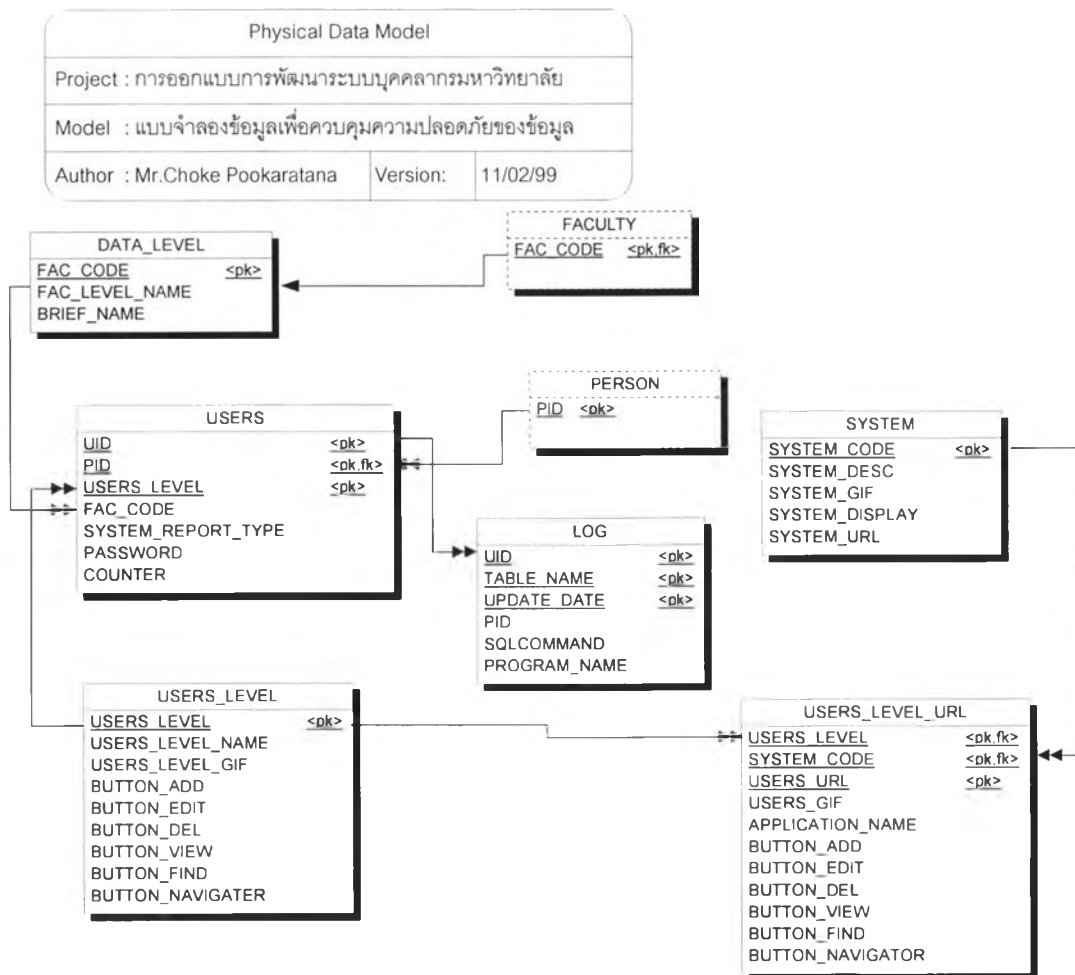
Physical Data Model

Project : การออกแบบการพัฒนาระบบบุคคลากรมหาวิทยาลัย

Model : แบบจำลองข้อมูลเพื่อควบคุมความปลอดภัยของข้อมูล

Author : Mr.Choke Pookaratana | Version: | 11/02/99

FACULTY
FAC_CODE <pk,fk>

DATA_LEVEL
FAC_CODE <pk>
FAC_LEVEL_NAME
BRIEF_NAME

PERSON
PID <pk>

SYSTEM
SYSTEM_CODE <pk>
SYSTEM_DESC
SYSTEM_GIF
SYSTEM_DISPLAY
SYSTEM_URL

USERS
UID <pk>
PID <pk,fk>
USERS_LEVEL <pk>
FAC_CODE
SYSTEM_REPORT_TYPE
PASSWORD
COUNTER

LOG
UID <pk>
TABLE_NAME <pk>
UPDATE_DATE <pk>
PID
SQLCOMMAND
PROGRAM_NAME

USERS_LEVEL
USERS_LEVEL <pk>
USERS_LEVEL_NAME
USERS_LEVEL_GIF
BUTTON_ADD
BUTTON_EDIT
BUTTON_DEL
BUTTON_VIEW
BUTTON_FIND
BUTTON_NAVIGATER

USERS_LEVEL_URL
USERS_LEVEL <pk,fk>
SYSTEM_CODE <pk,fk>
USERS_URL <pk>
USERS_GIF
APPLICATION_NAME
BUTTON_ADD
BUTTON_EDIT
BUTTON_DEL
BUTTON_VIEW
BUTTON_FIND
BUTTON_NAVIGATOR